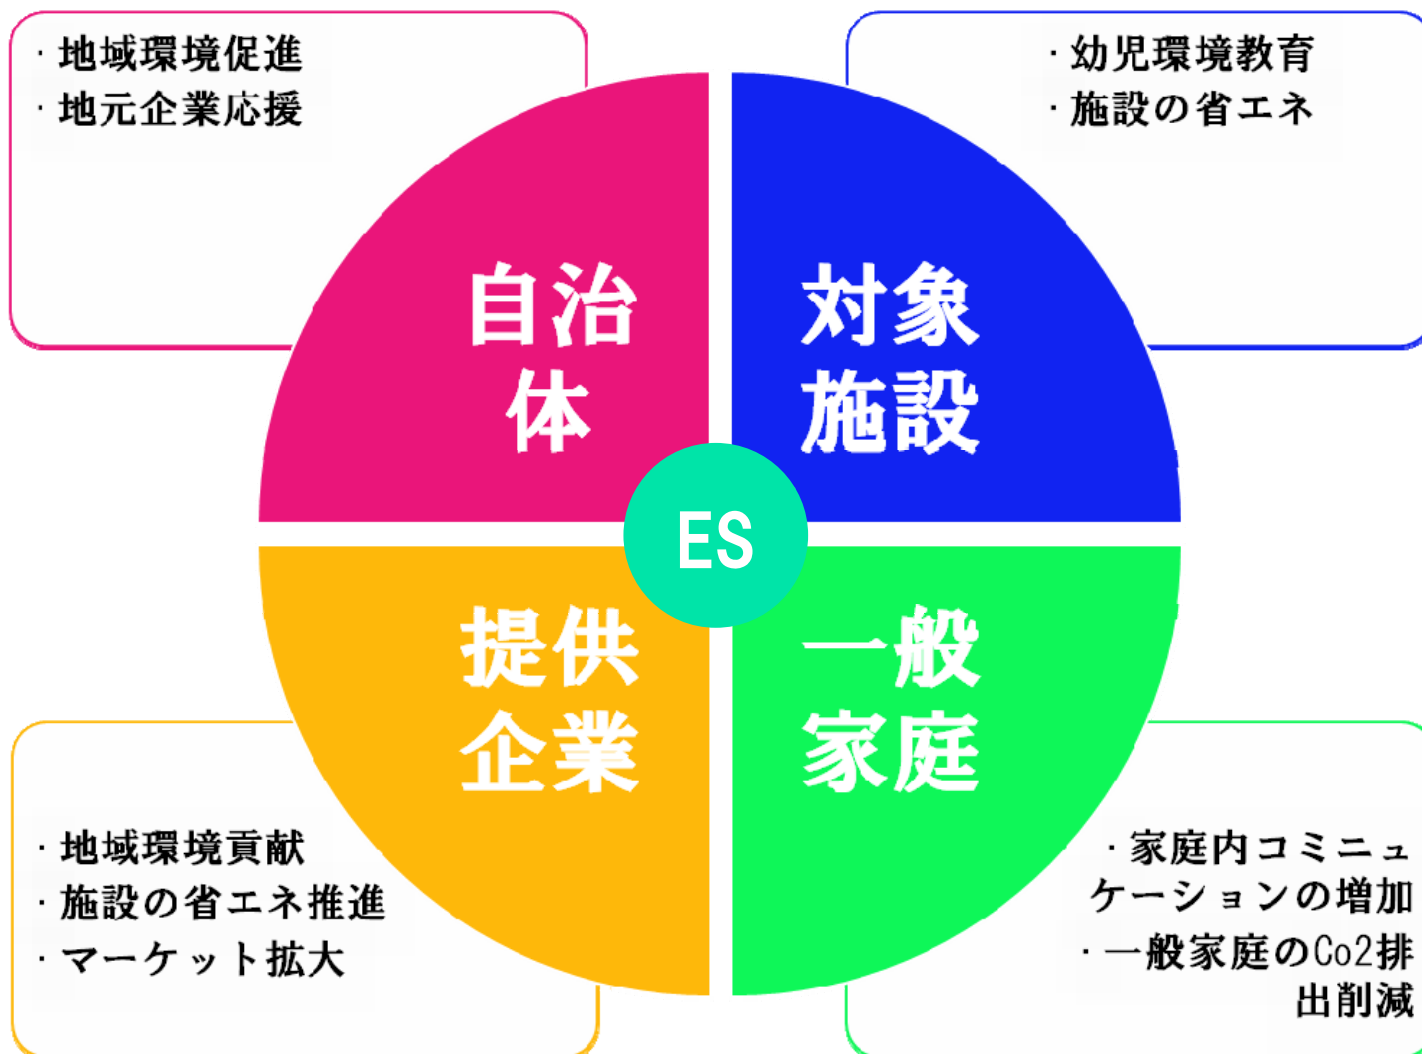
・地域環境促進
・地元企業応援

・幼児環境教育
・施設の省エネ

自治体

対象施設

ES

提供企業

一般家庭

・地域環境貢献
・施設の省エネ推進
・マーケット拡大

・家庭内コミュニケーションの増加
・一般家庭のCo2排出削減